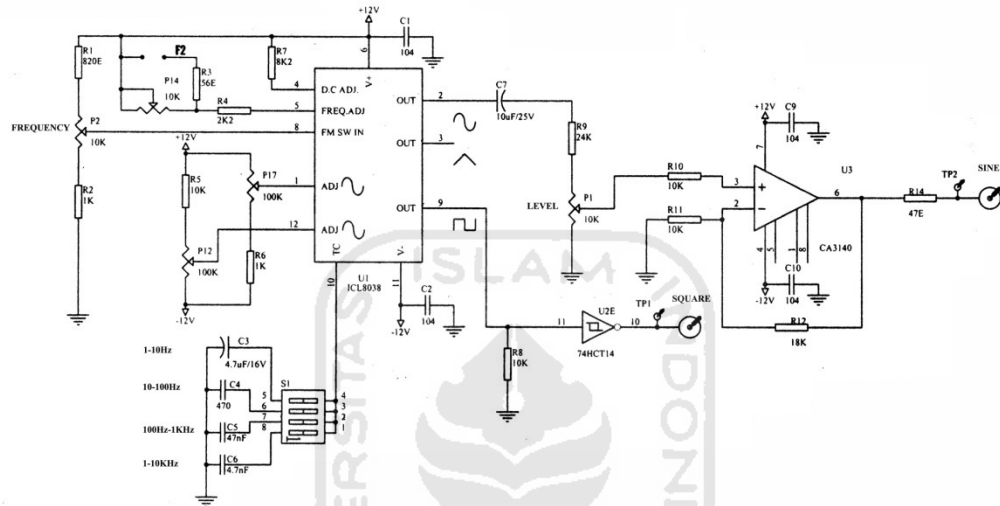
+12V
C1
104
R1
820E
F2
R7
8K2
6
V+
R3
56E
4
D.C ADJ.
P14
10K
R4
2K2
5
FREQ.ADJ
OUT
2
C7
10uF/25V
FREQUENCY
P2
10K
8
FM SW IN
OUT
3
R9
24K
+12V
+12V
C9
104
R5
10K
P17
100K
1
ADJ
R10
10K
3
+
7
U3
6
R14
47E
TP2
SINE
R2
1K
12
ADJ
OUT
9
LEVEL
P1
10K
R11
10K
2
-
P12
100K
R6
1K
TC
V-
4
5
1
8
CA3140
C10
104
-12V
10
U1
ICL8038
C2
104
-12V
-12V
11
U2E
10
TP1
SQUARE
R12
18K
74HCT14
1-10Hz
C3
4.7uF/16V
R8
10K
10-100Hz
C4
470
S1
5
6
7
8
4
3
2
1
100Hz-1KHz
C5
47nF
1-10KHz
C6
4.7nF
ISLAM